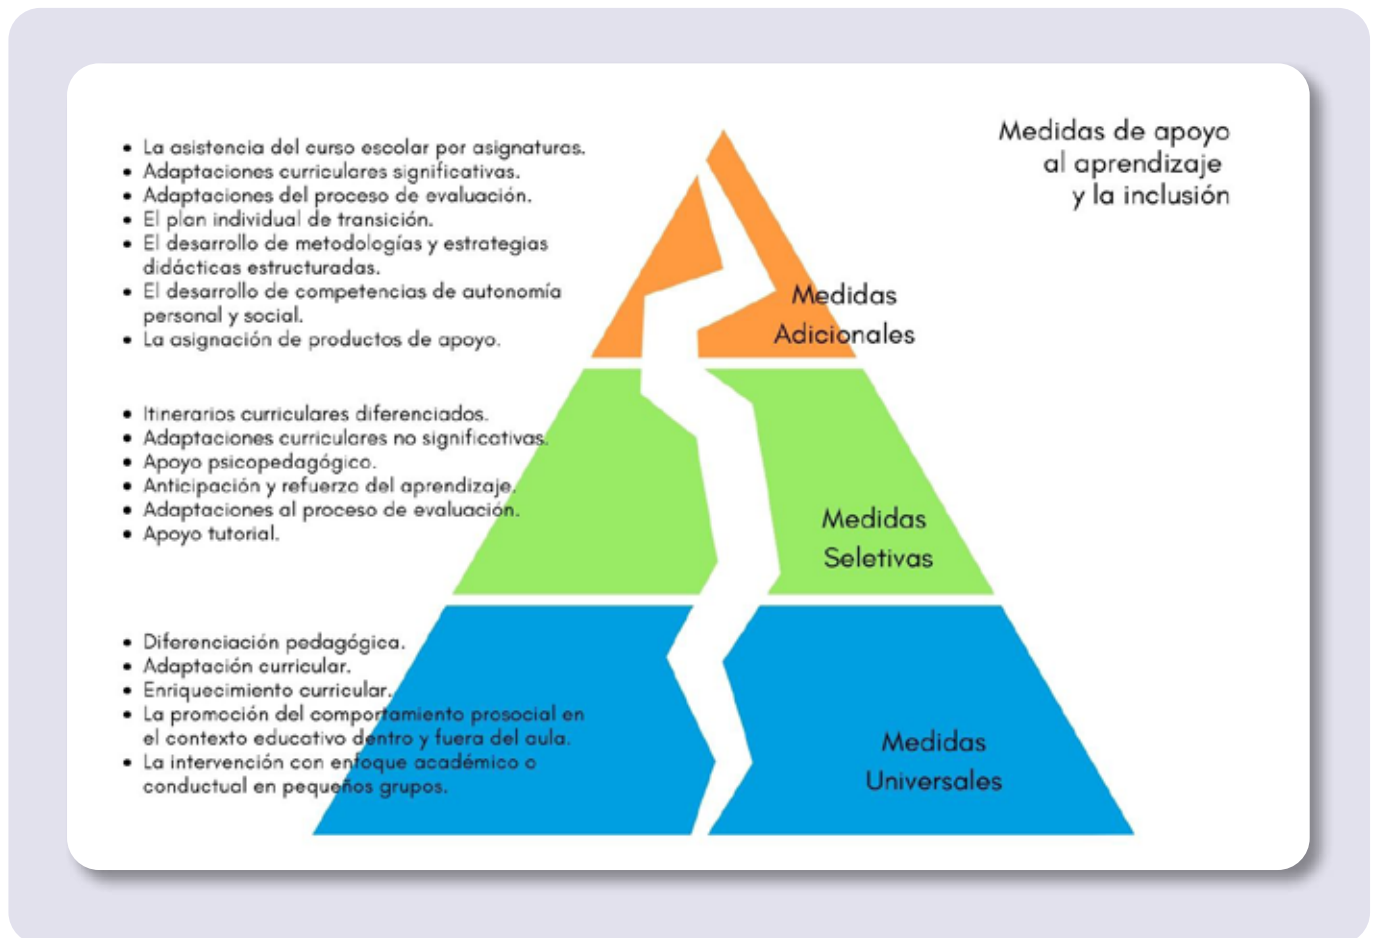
Medidas de apoyo al aprendizaje y la inclusión

- La asistencia del curso escolar por asignaturas.
- Adaptaciones curriculares significativas.
- Adaptaciones del proceso de evaluación.
- El plan individual de transición.
- El desarrollo de metodologías y estrategias didácticas estructuradas.
- El desarrollo de competencias de autonomía personal y social.
- La asignación de productos de apoyo.

Medidas Adicionales

- Itinerarios curriculares diferenciados.
- Adaptaciones curriculares no significativas.
- Apoyo psicopedagógico.
- Anticipación y refuerzo del aprendizaje.
- Adaptaciones al proceso de evaluación.
- Apoyo tutorial.

Medidas Seletivas

- Diferenciación pedagógica.
- Adaptación curricular.
- Enriquecimiento curricular.
- La promoción del comportamiento prosocial en el contexto educativo dentro y fuera del aula.
- La intervención con enfoque académico o conductual en pequeños grupos.

Medidas Universales